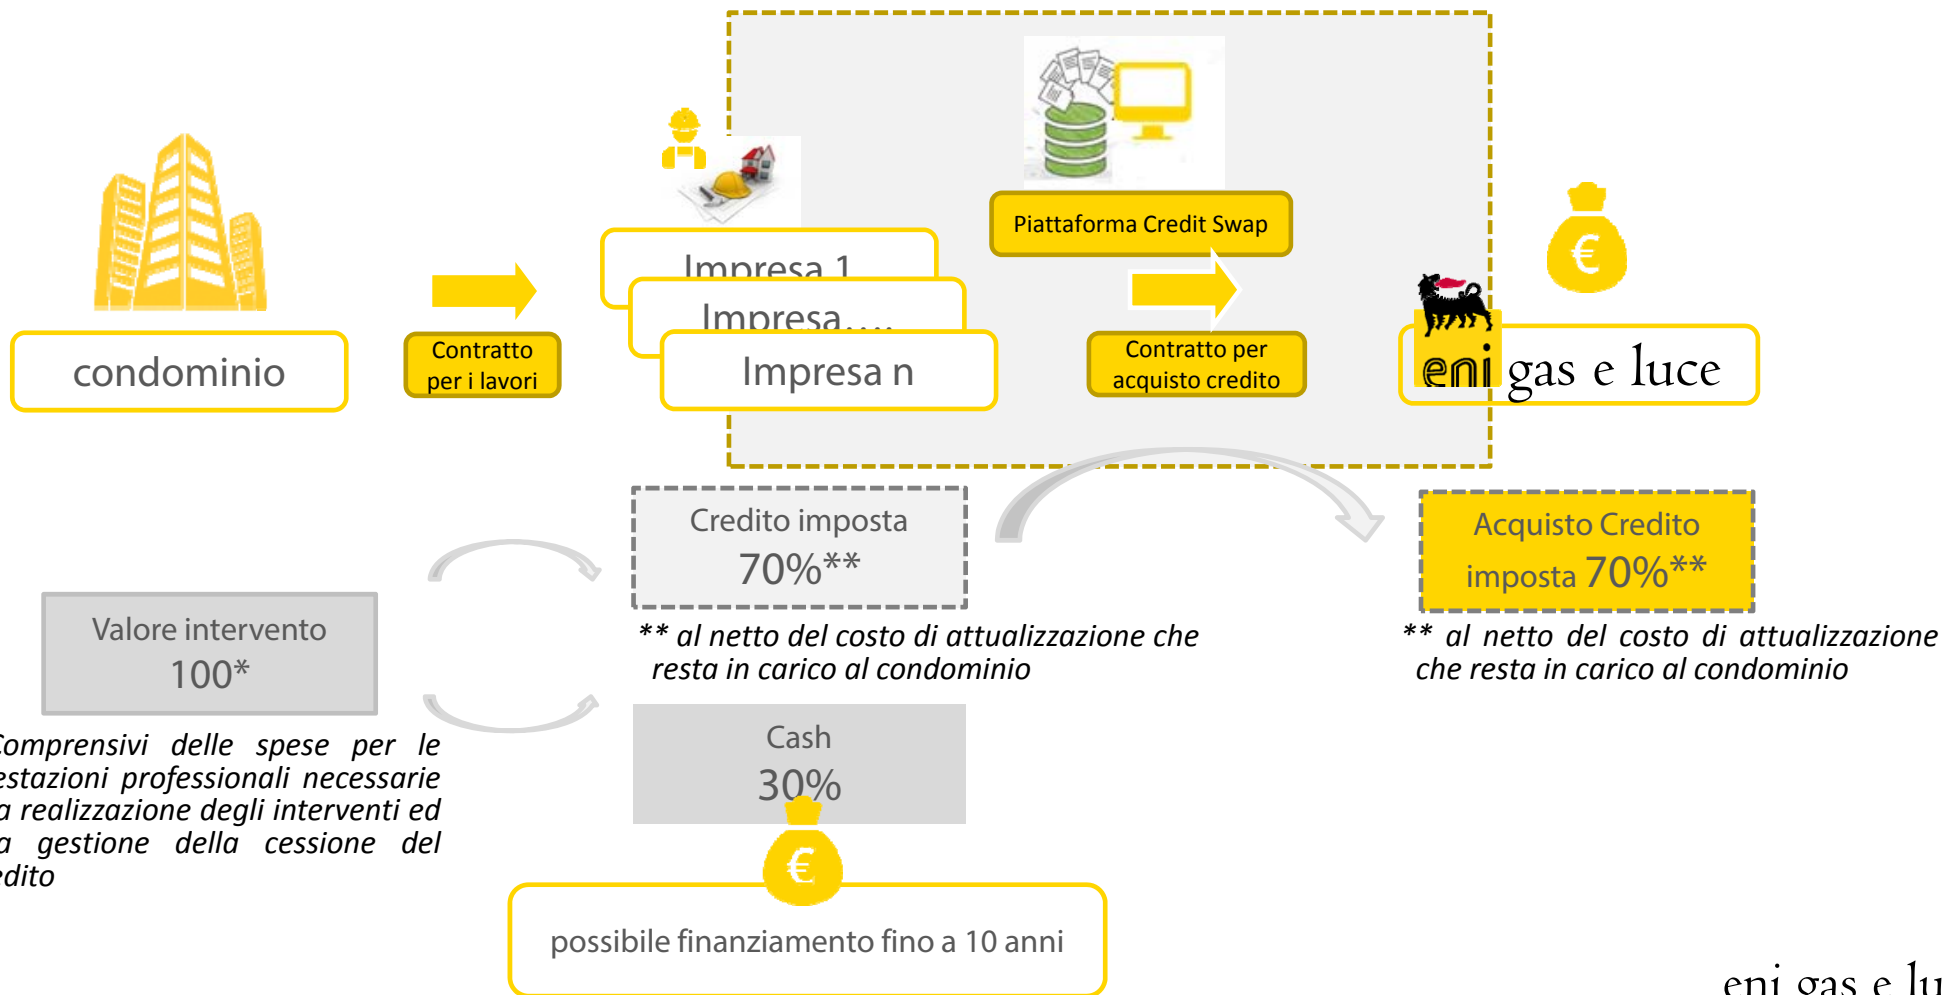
condominio

Contratto per i lavori

Impresa 1

Impresa….

Impresa n

Piattaforma Credit Swap

Contratto per acquisto credito

eni gas e luce

€

Credito imposta 70%**

** al netto del costo di attualizzazione che resta in carico al condominio

Acquisto Credito imposta 70%**

** al netto del costo di attualizzazione che resta in carico al condominio

Valore intervento 100*

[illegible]omprensivi delle spese per le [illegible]estazioni professionali necessarie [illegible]a realizzazione degli interventi ed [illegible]a gestione della cessione del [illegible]edito

Cash 30%

€

possibile finanziamento fino a 10 anni

eni gas e lu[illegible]